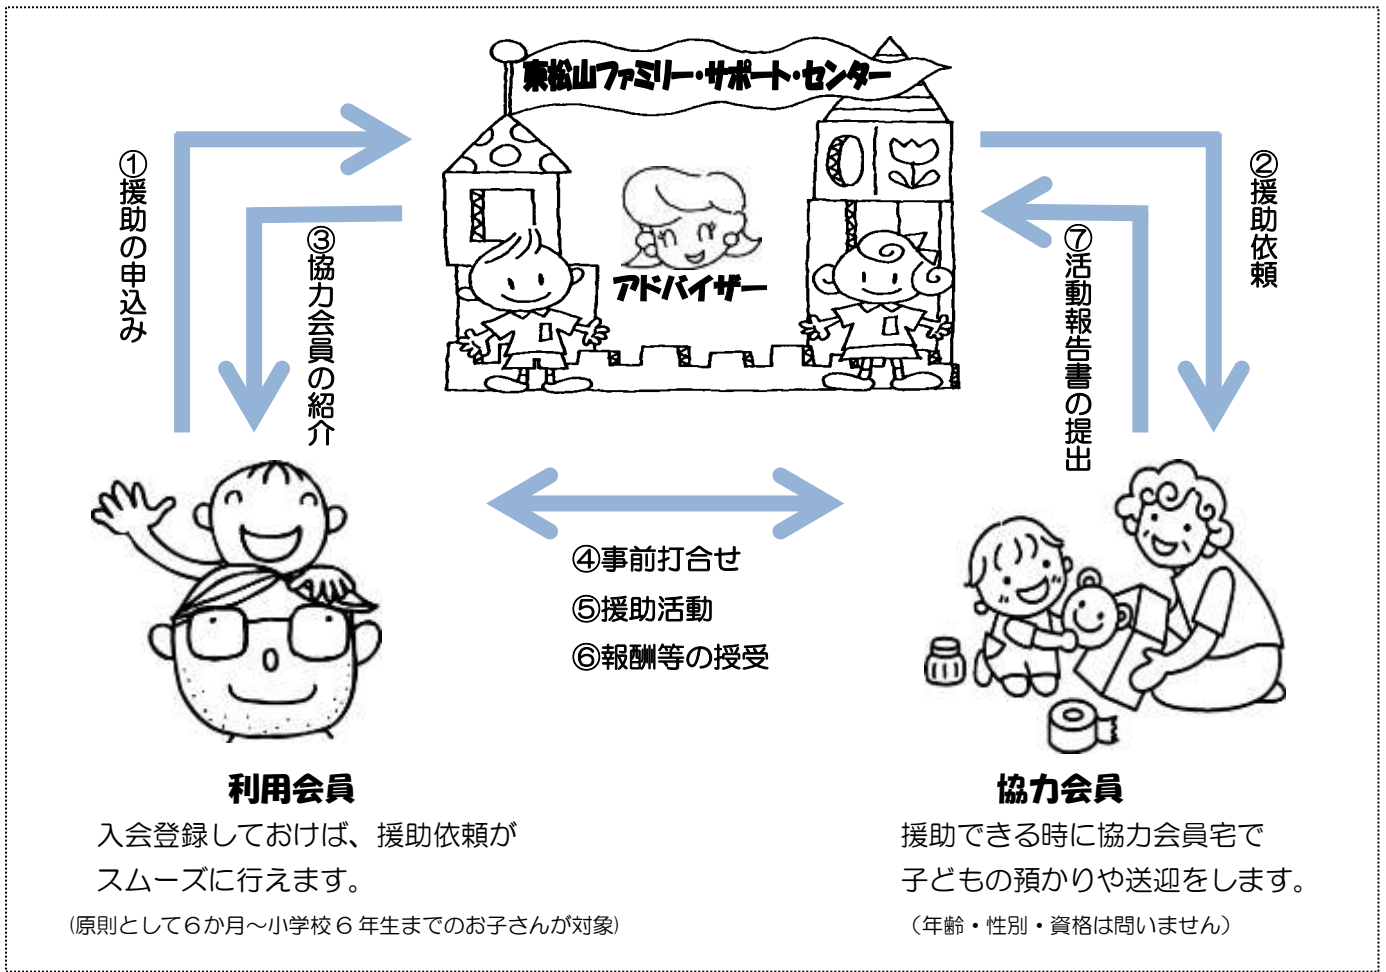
東松山ファミリー・サポート・センター

アドバイザー

①援助の申込み

③協力会員の紹介

②援助依頼

⑦活動報告書の提出

④事前打合せ
⑤援助活動
⑥報酬等の授受

利用会員
入会登録しておけば、援助依頼が スムーズに行えます。
（原則として６か月～小学校６年生までのお子さんが対象）

協力会員
援助できる時に協力会員宅で 子どもの預かりや送迎をします。
（年齢・性別・資格は問いません）